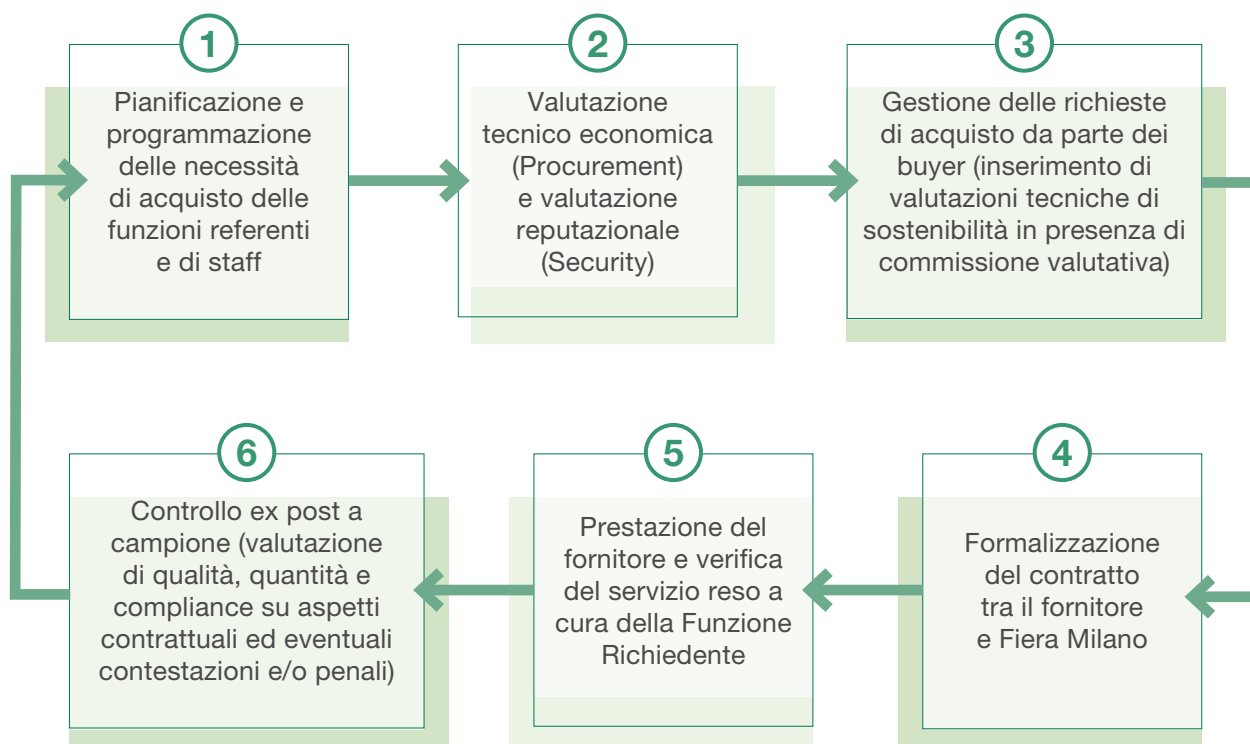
1
Pianificazione e programmazione delle necessità di acquisto delle funzioni referenti e di staff

2
Valutazione tecnico economica (Procurement) e valutazione reputazionale (Security)

3
Gestione delle richieste di acquisto da parte dei buyer (inserimento di valutazioni tecniche di sostenibilità in presenza di commissione valutativa)

4
Formalizzazione del contratto tra il fornitore e Fiera Milano

5
Prestazione del fornitore e verifica del servizio reso a cura della Funzione Richiedente

6
Controllo ex post a campione (valutazione di qualità, quantità e compliance su aspetti contrattuali ed eventuali contestazioni e/o penali)